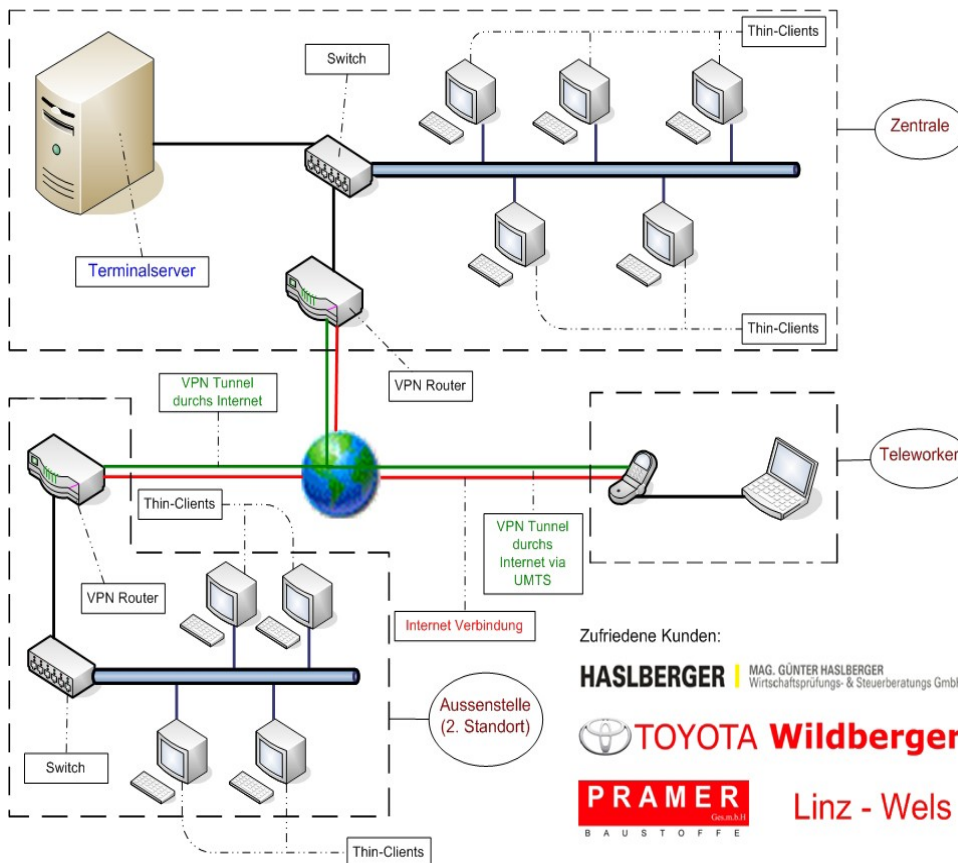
Switch

Thin-Clients

Zentrale

Terminalserver

Thin-Clients

VPN Tunnel durchs Internet

VPN Router

Teleworker

Thin-Clients

VPN Tunnel durchs Internet via UMTS

VPN Router

Internet Verbindung

Zufriedene Kunden:

Aussenstelle (2. Standort)

HASLBERGER MAG. GÜNTER HASLBERGER Wirtschaftsprüfungs- & Steuerberatungs GmbH

TOYOTA Wildberger

Switch

PRAMER Ges.m.b.H BAUSTOFFE

Linz - Wels

Thin-Clients